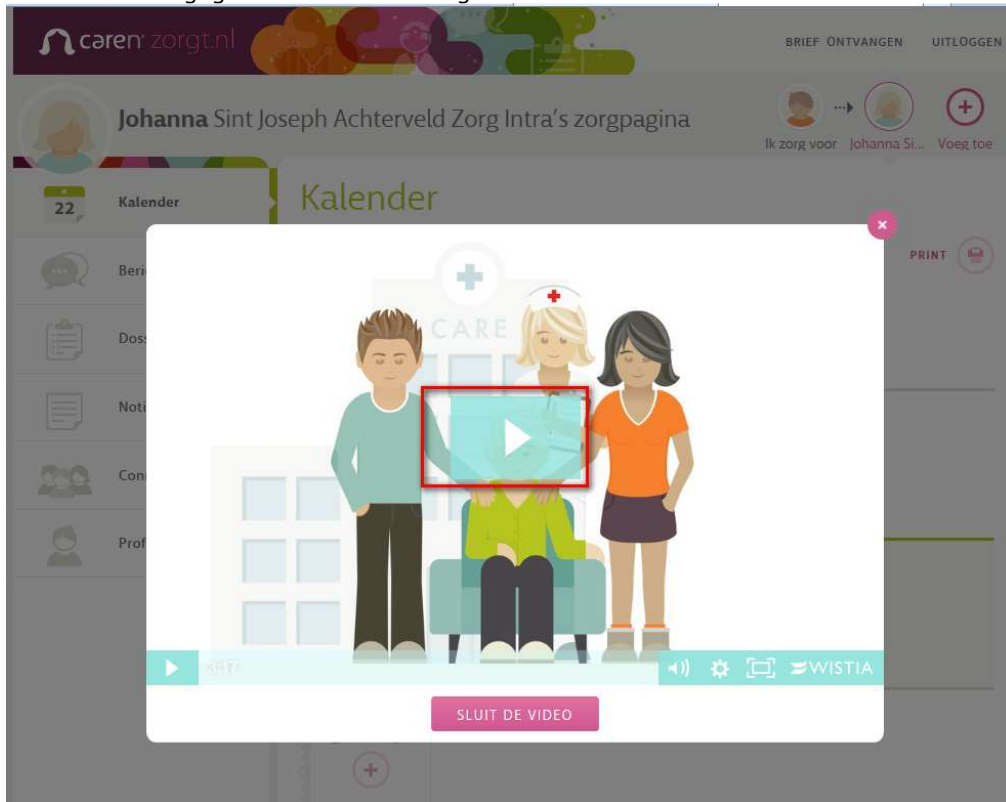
caren zorgt.nl

BRIEF ONTVANGEN UITLOGGEN

Johanna Sint Joseph Achterveld Zorg Intra's zorgpagina

Ik zorg voor Johanna Si... Voeg toe

22 Kalender

Beri

Doss

Noti

Con

Prof

Kalender

PRINT

CARE

3:17

WISTIA

SLUIT DE VIDEO